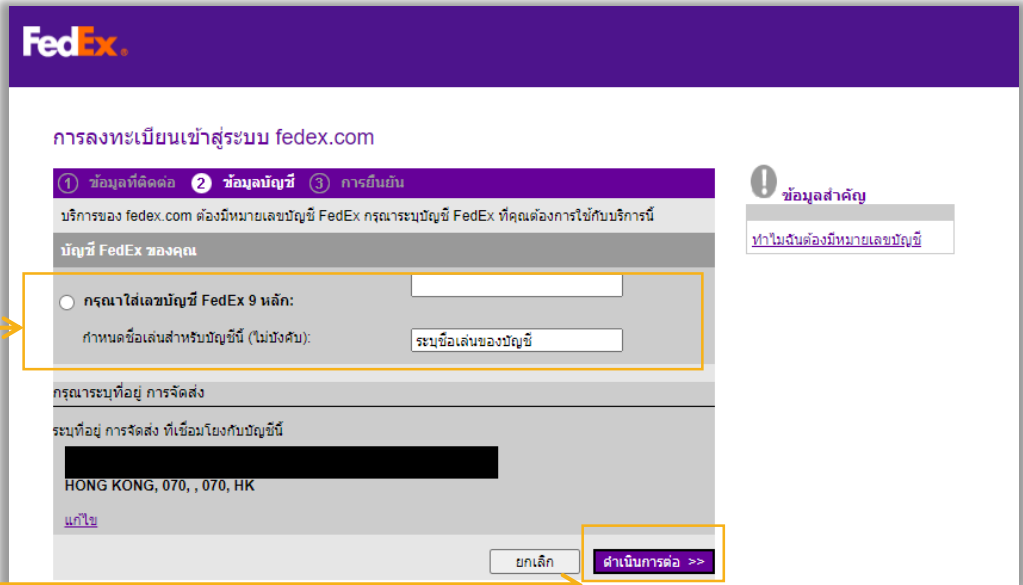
FedEx.

การลงทะเบียนเข้าสู่ระบบ fedex.com

1 ข้อมูลที่ติดต่อ 2 ข้อมูลบัญชี 3 การยืนยัน

บริการของ fedex.com ต้องมีหมายเลขบัญชี FedEx กรุณาระบุบัญชี FedEx ที่คุณต้องการใช้กับบริการนี้

บัญชี FedEx ของคุณ

กรุณาใส่เลขบัญชี FedEx 9 หลัก:

กำหนดชื่อเล่นสำหรับบัญชีนี้ (ไม่บังคับ):

ระบุชื่อเล่นของบัญชี

กรุณาระบุที่อยู่ การจัดส่ง

ระบุที่อยู่ การจัดส่ง ที่เชื่อมโยงกับบัญชีนี้

HONG KONG, 070, , 070, HK

แก้ไข

ยกเลิก

ดำเนินการต่อ >>

ข้อมูลสำคัญ

ทำไมฉันต้องมีหมายเลขบัญชี